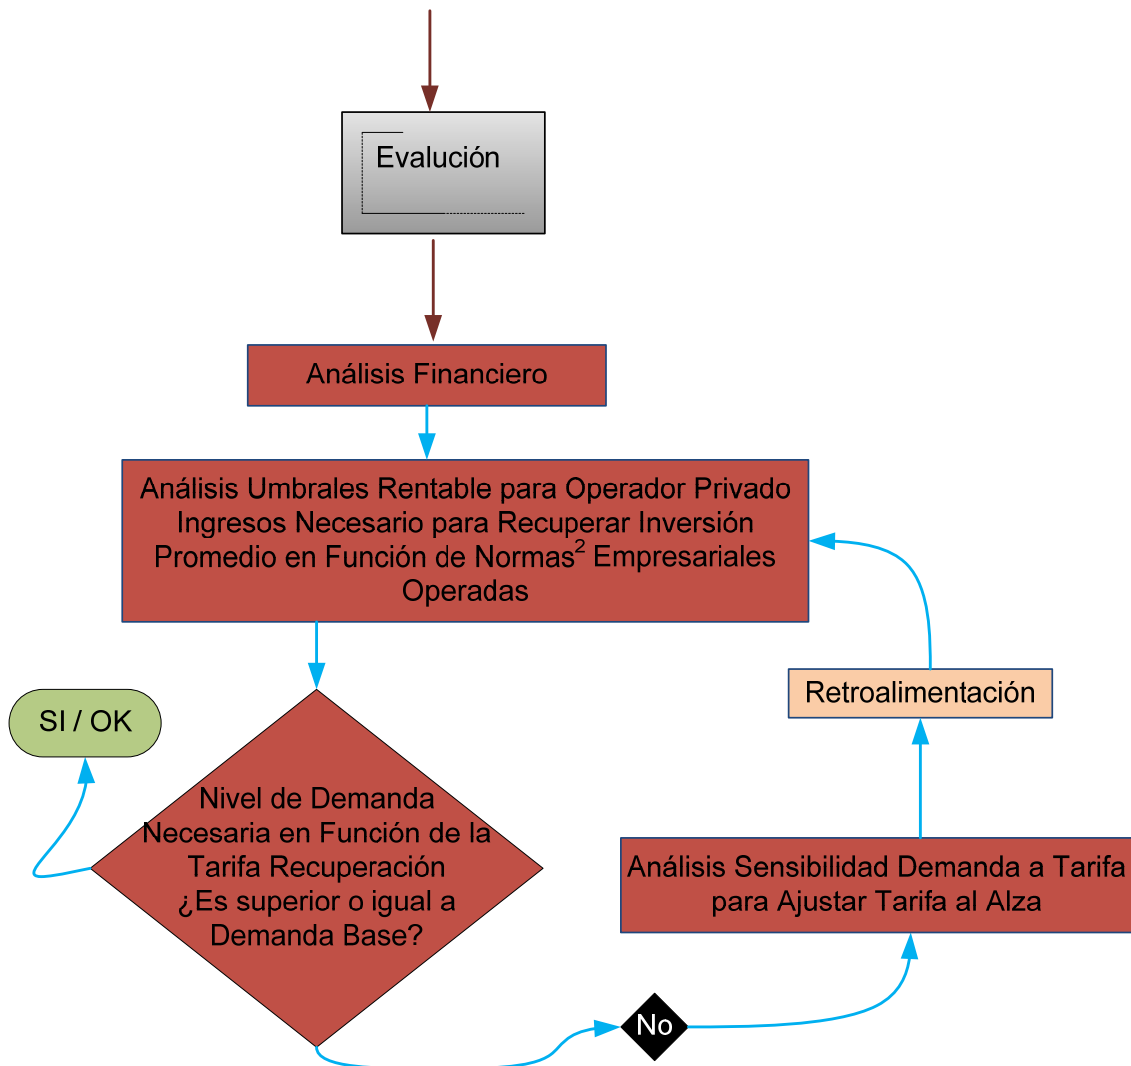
Evalución

Análisis Financiero

Análisis Umbrales Rentable para Operador Privado Ingresos Necesario para Recuperar Inversión Promedio en Función de Normas$^2$ Empresariales Operadas

SI / OK

Retroalimentación

Nivel de Demanda Necesaria en Función de la Tarifa Recuperación ¿Es superior o igual a Demanda Base?

Análisis Sensibilidad Demanda a Tarifa para Ajustar Tarifa al Alza

No